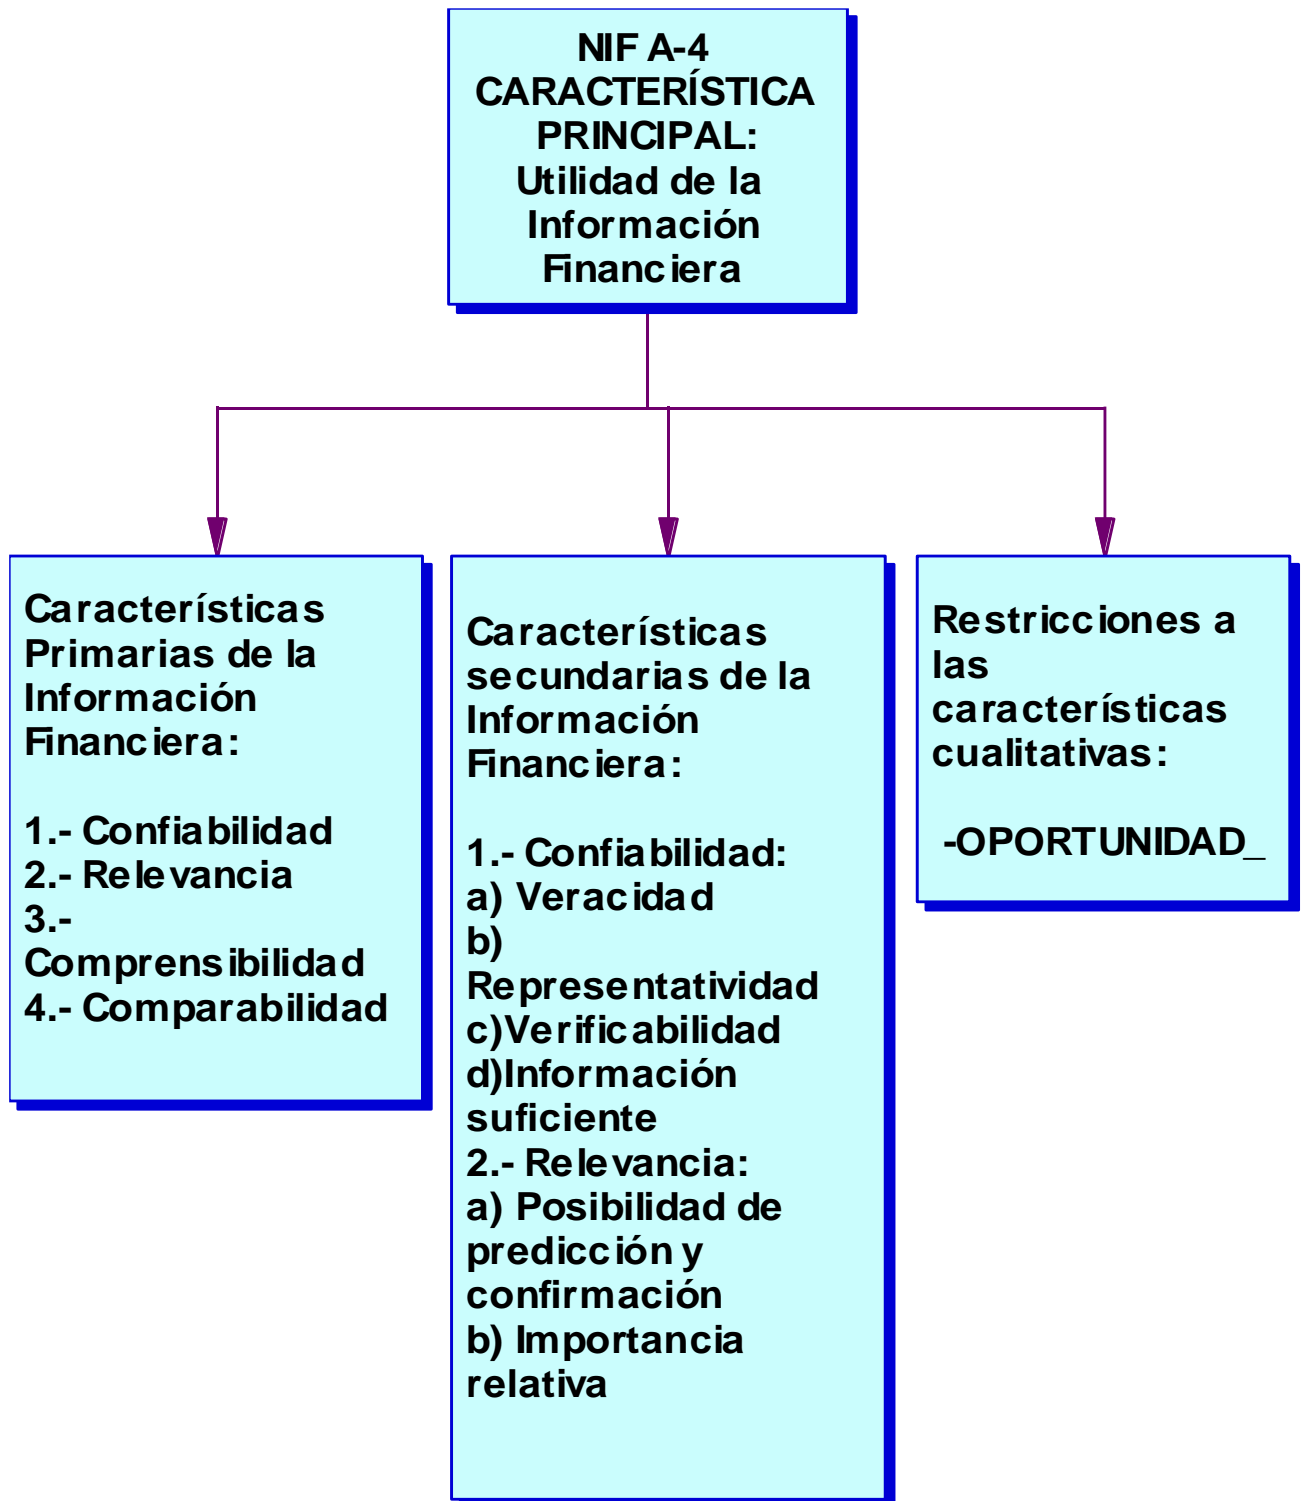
NIF A-4
CARACTERÍSTICA PRINCIPAL:
Utilidad de la Información Financiera

Características Primarias de la Información Financiera:

1.- Confiabilidad
2.- Relevancia
3.- Comprensibilidad
4.- Comparabilidad

Características secundarias de la Información Financiera:

1.- Confiabilidad:
a) Veracidad
b) Representatividad
c)Verificabilidad
d)Información suficiente
2.- Relevancia:
a) Posibilidad de predicción y confirmación
b) Importancia relativa

Restricciones a las características cualitativas:

-OPORTUNIDAD_